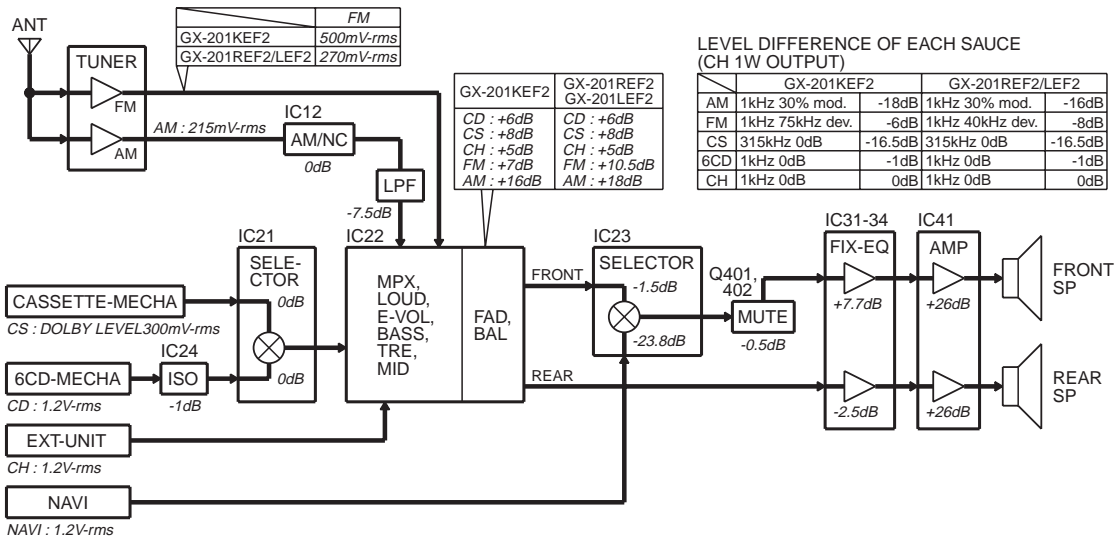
ANT

| | FM |
|---|---|
| GX-201KEF2 | 500mV-rms |
| GX-201REF2/LEF2 | 270mV-rms |

TUNER
FM
AM
AM : 215mV-rms
IC12
AM/NC
0dB
LPF
-7.5dB

| GX-201KEF2 | GX-201REF2 GX-201LEF2 |
|---|---|
| CD : +6dB CS : +8dB CH : +5dB FM : +7dB AM : +16dB | CD : +6dB CS : +8dB CH : +5dB FM : +10.5dB AM : +18dB |

LEVEL DIFFERENCE OF EACH SAUCE
(CH 1W OUTPUT)

| | GX-201KEF2 | | GX-201REF2/LEF2 | |
|---|---|---|---|---|
| AM | 1kHz 30% mod. | -18dB | 1kHz 30% mod. | -16dB |
| FM | 1kHz 75kHz dev. | -6dB | 1kHz 40kHz dev. | -8dB |
| CS | 315kHz 0dB | -16.5dB | 315kHz 0dB | -16.5dB |
| 6CD | 1kHz 0dB | -1dB | 1kHz 0dB | -1dB |
| CH | 1kHz 0dB | 0dB | 1kHz 0dB | 0dB |

IC21
SELECTOR
0dB
0dB
IC22
MPX, LOUD, E-VOL, BASS, TRE, MID
FAD, BAL
FRONT
REAR
IC23
SELECTOR
-1.5dB
-23.8dB
Q401, 402
MUTE
-0.5dB
IC31-34
FIX-EQ
+7.7dB
-2.5dB
IC41
AMP
+26dB
+26dB
FRONT SP
REAR SP

CASSETTE-MECHA
CS : DOLBY LEVEL300mV-rms
IC24
6CD-MECHA
ISO
-1dB
CD : 1.2V-rms
EXT-UNIT
CH : 1.2V-rms
NAVI
NAVI : 1.2V-rms